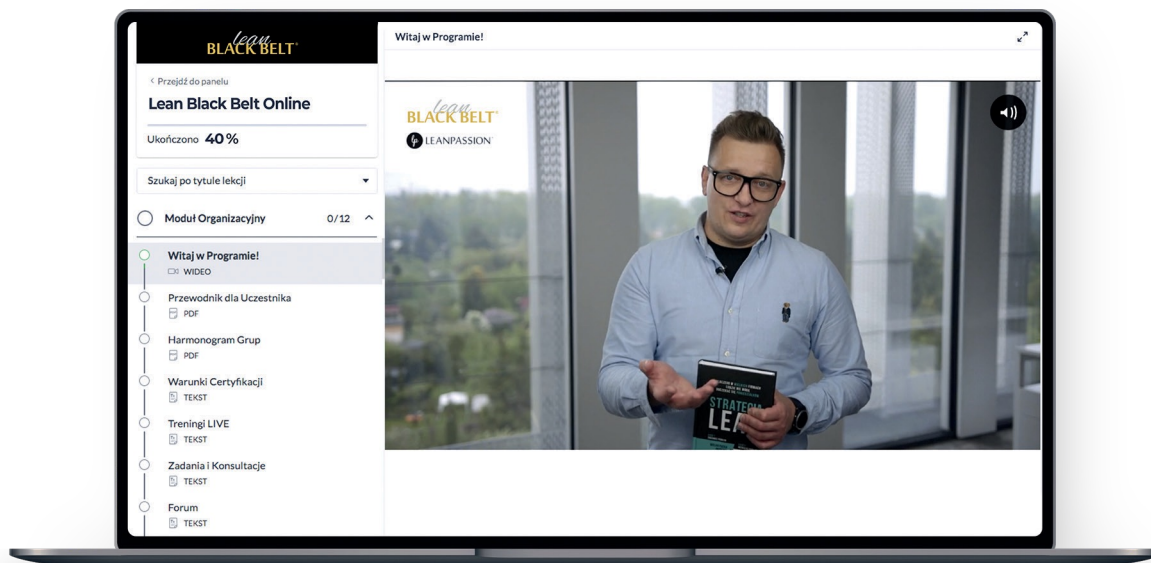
lean BLACK BELT®

< Przejdź do panelu

Lean Black Belt Online

Ukończono 40 %

Szukaj po tytule lekcji

Moduł Organizacyjny 0/12

Witaj w Programie!
WIDEO

Przewodnik dla Uczestnika
PDF

Harmonogram Grup
PDF

Warunki Certyfikacji
TEKST

Treningi LIVE
TEKST

Zadania i Konsultacje
TEKST

Forum
TEKST

Witaj w Programie!

lean BLACK BELT®
LEANPASSION

STRATEGIA LEA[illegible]